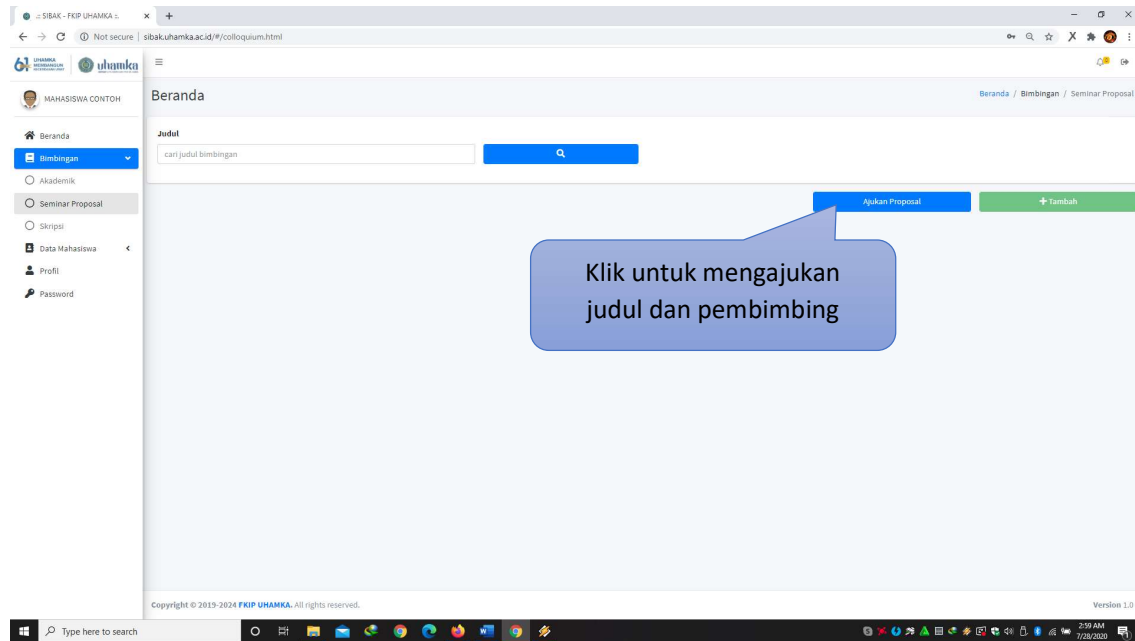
:: SIBAK - FKIP UHAMKA ::

Not secure | sibak.uhamka.ac.id/#/colloquium.html

uhamka

MAHASISWA CONTOH

Beranda

Beranda / Bimbingan / Seminar Proposal

Beranda
Bimbingan
Akademik
Seminar Proposal
Skripsi
Data Mahasiswa
Profil
Password

Judul

cari judul bimbingan

Ajukan Proposal

+ Tambah

Klik untuk mengajukan judul dan pembimbing

Copyright © 2019-2024 FKIP UHAMKA. All rights reserved.

Version 1.0

Type here to search

2:59 AM
7/28/2020